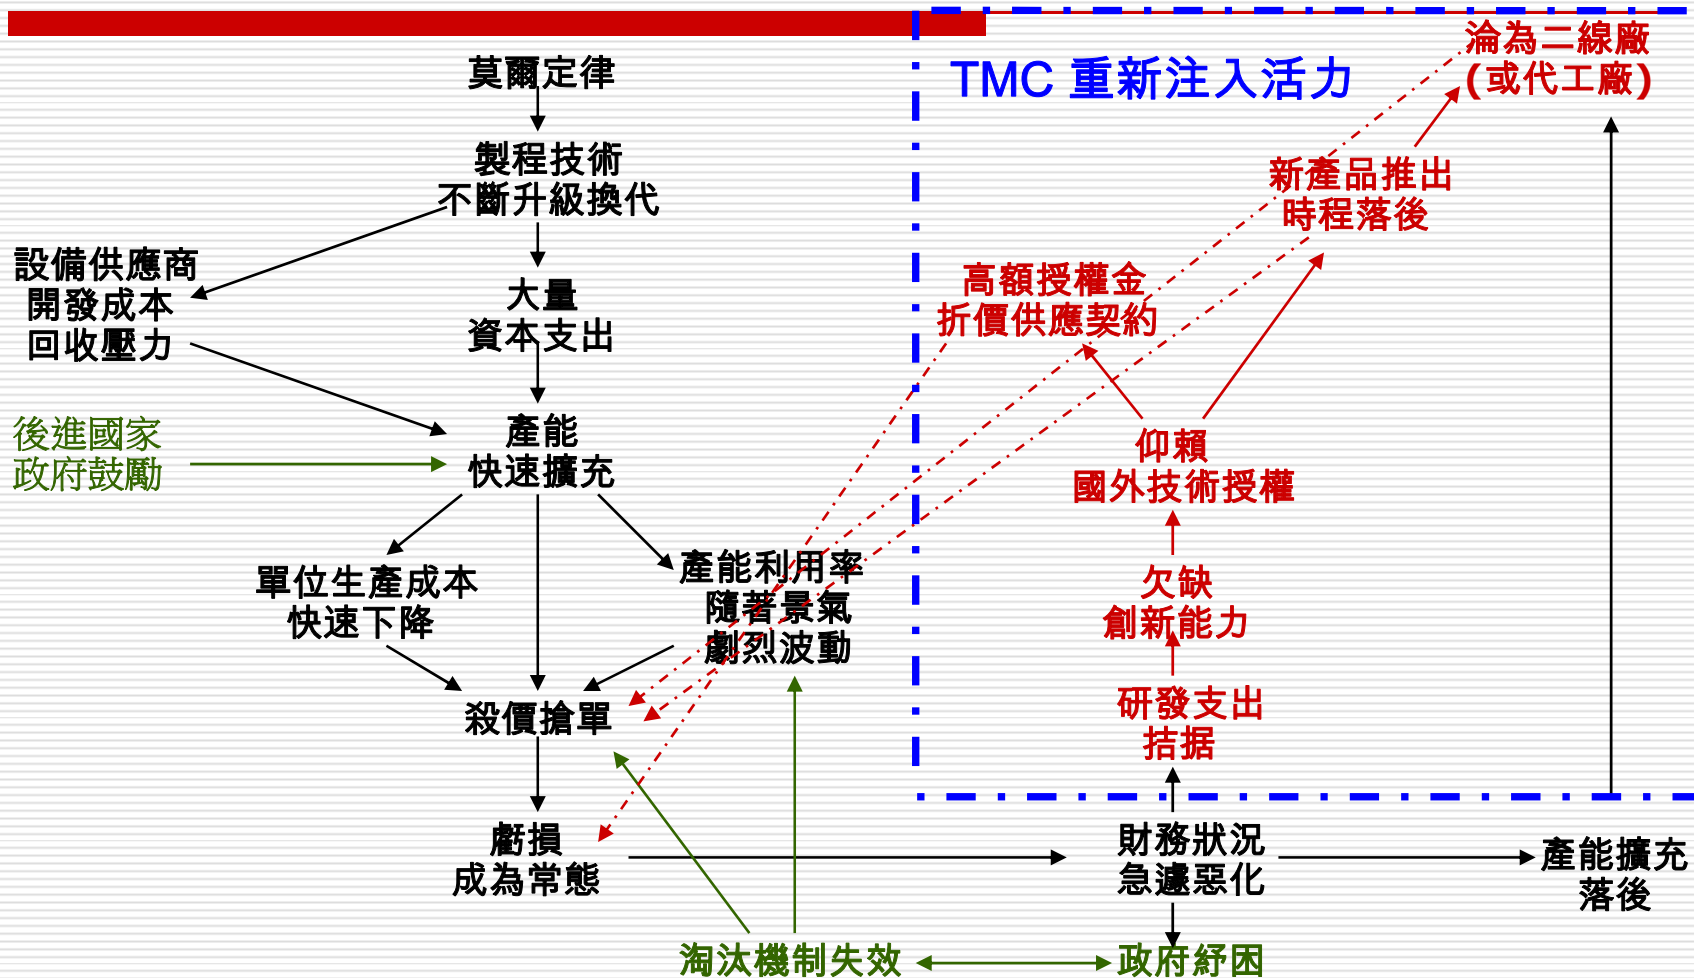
TMC 重新注入活力

淪為二線廠
(或代工廠)

莫爾定律

製程技術
不斷升級換代

設備供應商
開發成本
回收壓力

大量
資本支出

新產品推出
時程落後

高額授權金
折價供應契約

後進國家
政府鼓勵

產能
快速擴充

仰賴
國外技術授權

單位生產成本
快速下降

產能利用率
隨著景氣
劇烈波動

欠缺
創新能力

研發支出
拮据

殺價搶單

虧損
成為常態

財務狀況
急遽惡化

產能擴充
落後

淘汰機制失效

政府紓困